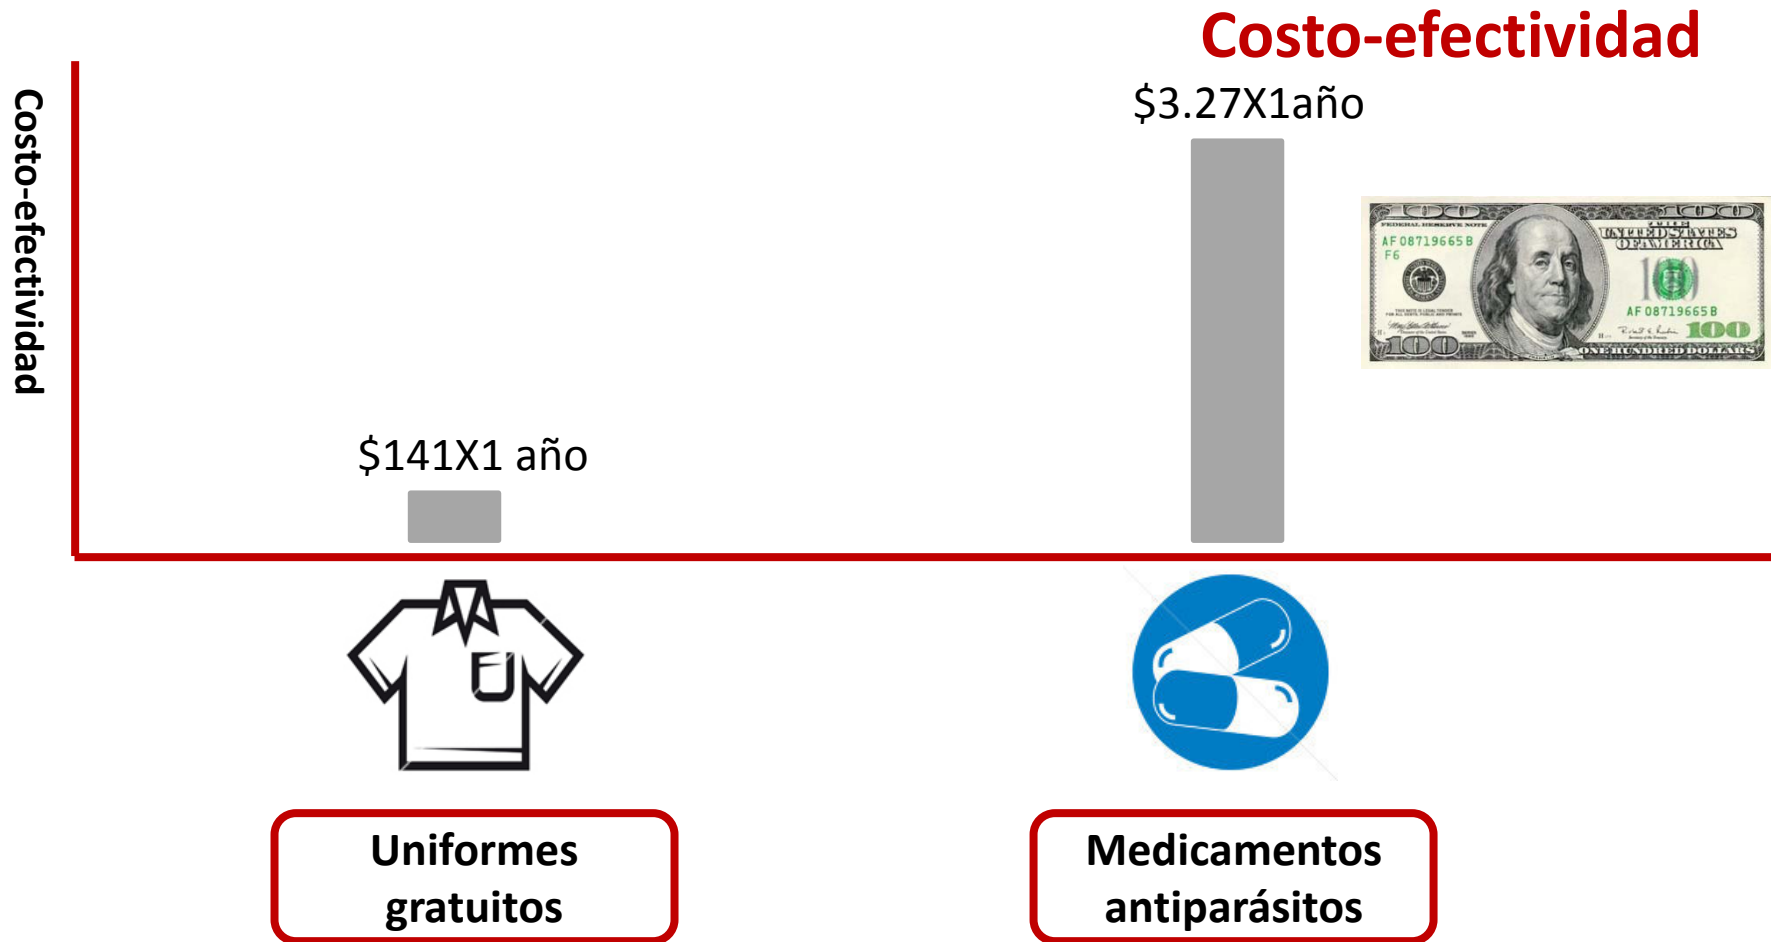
Costo-efectividad

Costo-efectividad

$3.27X1año

$141X1 año

FEDERAL RESERVE NOTE
THE UNITED STATES OF AMERICA
AF 08719665 B
F6
AF 08719665 B
100
ONE HUNDRED DOLLARS

Uniformes gratuitos

Medicamentos antiparásitos